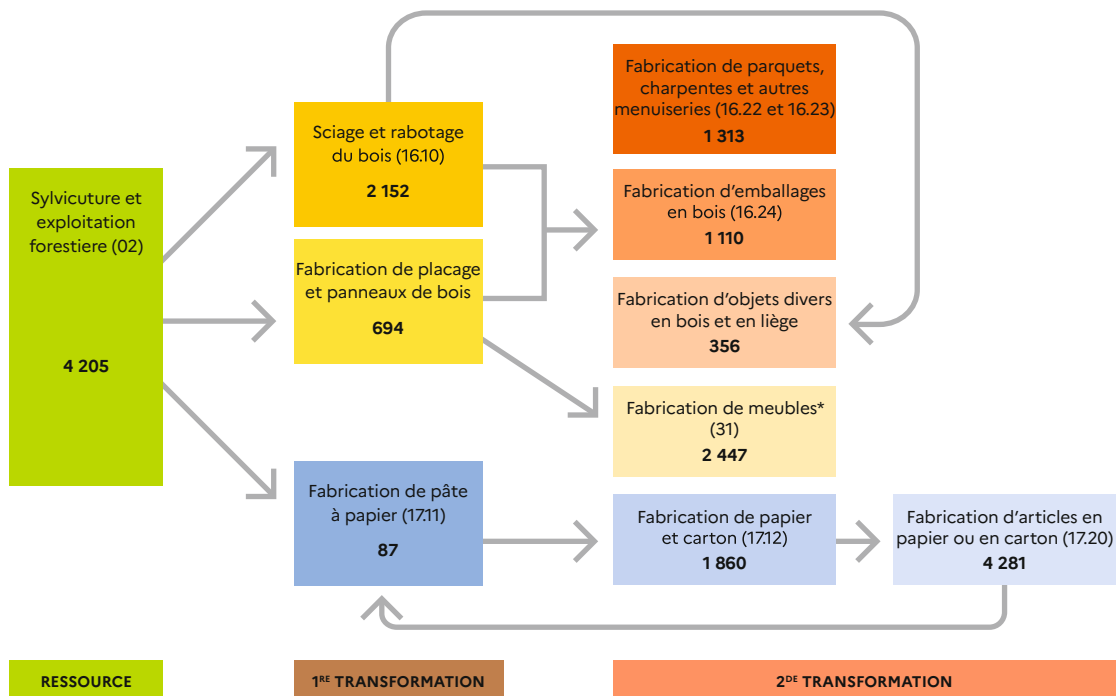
Sylvicuture et exploitation forestiere (02)

4 205

Sciage et rabotage du bois (16.10)

2 152

Fabrication de placage et panneaux de bois

694

Fabrication de pâte à papier (17.11)

87

Fabrication de parquets, charpentes et autres menuiseries (16.22 et 16.23)

1 313

Fabrication d'emballages en bois (16.24)

1 110

Fabrication d'objets divers en bois et en liège

356

Fabrication de meubles* (31)

2 447

Fabrication de papier et carton (17.12)

1 860

Fabrication d'articles en papier ou en carton (17.20)

4 281

RESSOURCE

1RE TRANSFORMATION

2DE TRANSFORMATION